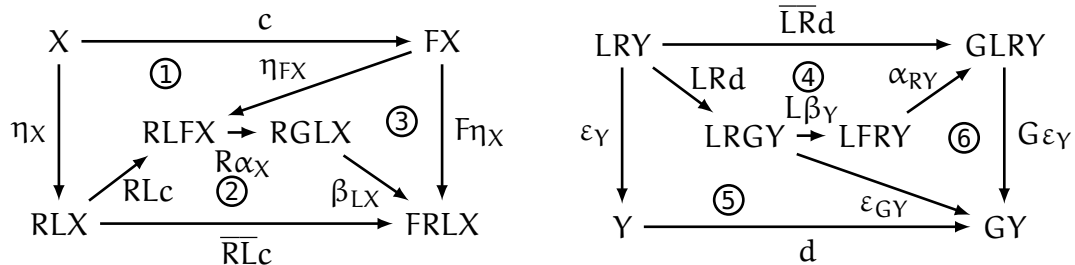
$X \xrightarrow{c} FX$

①

$\eta_{FX}$

$\eta_X$

$RLFX \rightarrow RGLX$

$R\alpha_X$

③

$F\eta_X$

$RLc$

②

$\beta_{LX}$

$RLX \xrightarrow{\overline{RL}c} FRLX$

$LRY \xrightarrow{\overline{LR}d} GLRY$

$LRd$

④

$L\beta_Y$

$\alpha_{RY}$

$\varepsilon_Y$

$LRGY \rightarrow LFRY$

⑥

$G\varepsilon_Y$

⑤

$\varepsilon_{GY}$

$Y \xrightarrow{d} GY$